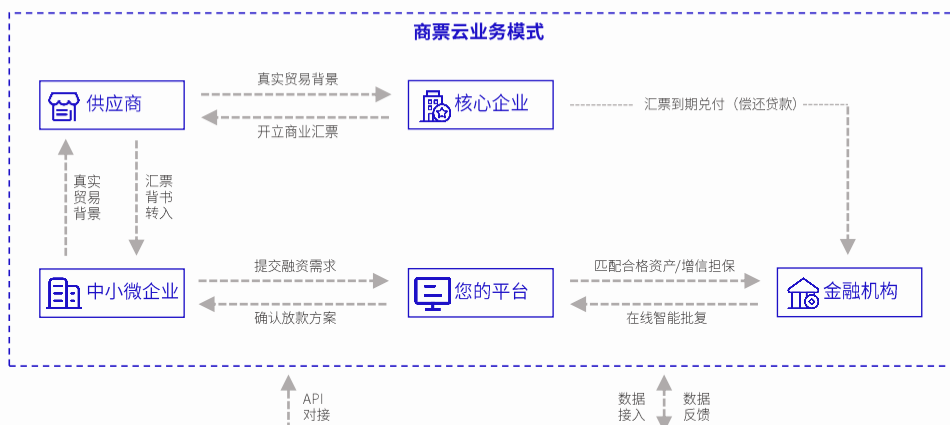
商票云业务模式

供应商

真实贸易背景

开立商业汇票

核心企业

汇票到期兑付（偿还贷款）

真实贸易背景

汇票背书转入

中小微企业

提交融资需求

确认放款方案

您的平台

匹配合格资产/增信担保

在线智能批复

金融机构

API对接

数据接入

数据反馈